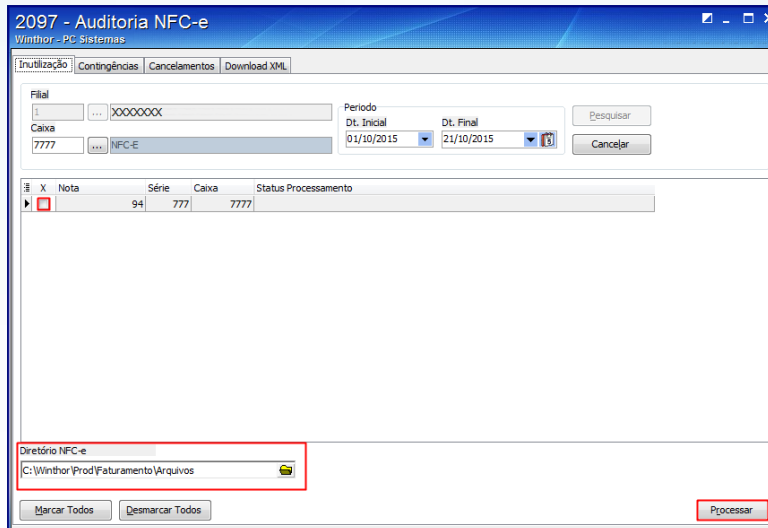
2097 - Auditoria NFC-e
Winthor - PC Sistemas

Inutilização | Contingências | Cancelamentos | Download XML

Filial
1 ... XXXXXXX
Caixa
7777 ... NFC-E

Período
Dt. Inicial
01/10/2015
Dt. Final
21/10/2015

Pesquisar
Cancelar

| X | Nota | Série | Caixa | Status Processamento |
|---|---|---|---|---|
|  | 94 | 777 | 7777 |  |

Diretório NFC-e
C:\Winthor\Prod\Faturamento\Arquivos

Marcar Todos
Desmarcar Todos
Processar